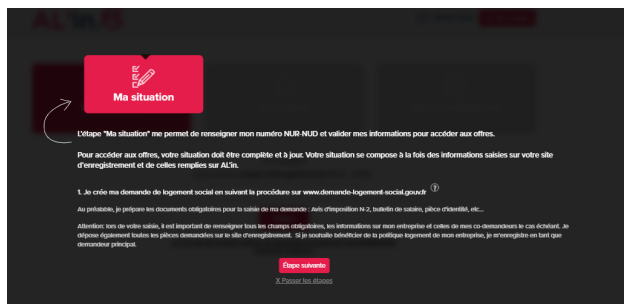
Ma situation

L'étape "Ma situation" me permet de renseigner mon numéro NUR-NUD et valider mes informations pour accéder aux offres.

Pour accéder aux offres, votre situation doit être complète et à jour. Votre situation se compose à la fois des informations saisies sur votre site d'enregistrement et de celles remplies sur AL'in.

1. Je crée ma demande de logement social en suivant la procédure sur www.demande-logement-social.gouv.fr

Au préalable, je prépare les documents obligatoires pour la saisie de ma demande : Avis d'imposition N-2, bulletin de salaire, pièce d'identité, etc...

Attention: lors de votre saisie, il est important de renseigner tous les champs obligatoires, les informations sur mon entreprise et celles de mes co-demandeurs le cas échéant. Je dépose également toutes les pièces demandées sur le site d'enregistrement. Si je souhaite bénéficier de la politique logement de mon entreprise, je m'enregistre en tant que demandeur principal.

Étape suivante

X Passer les étapes